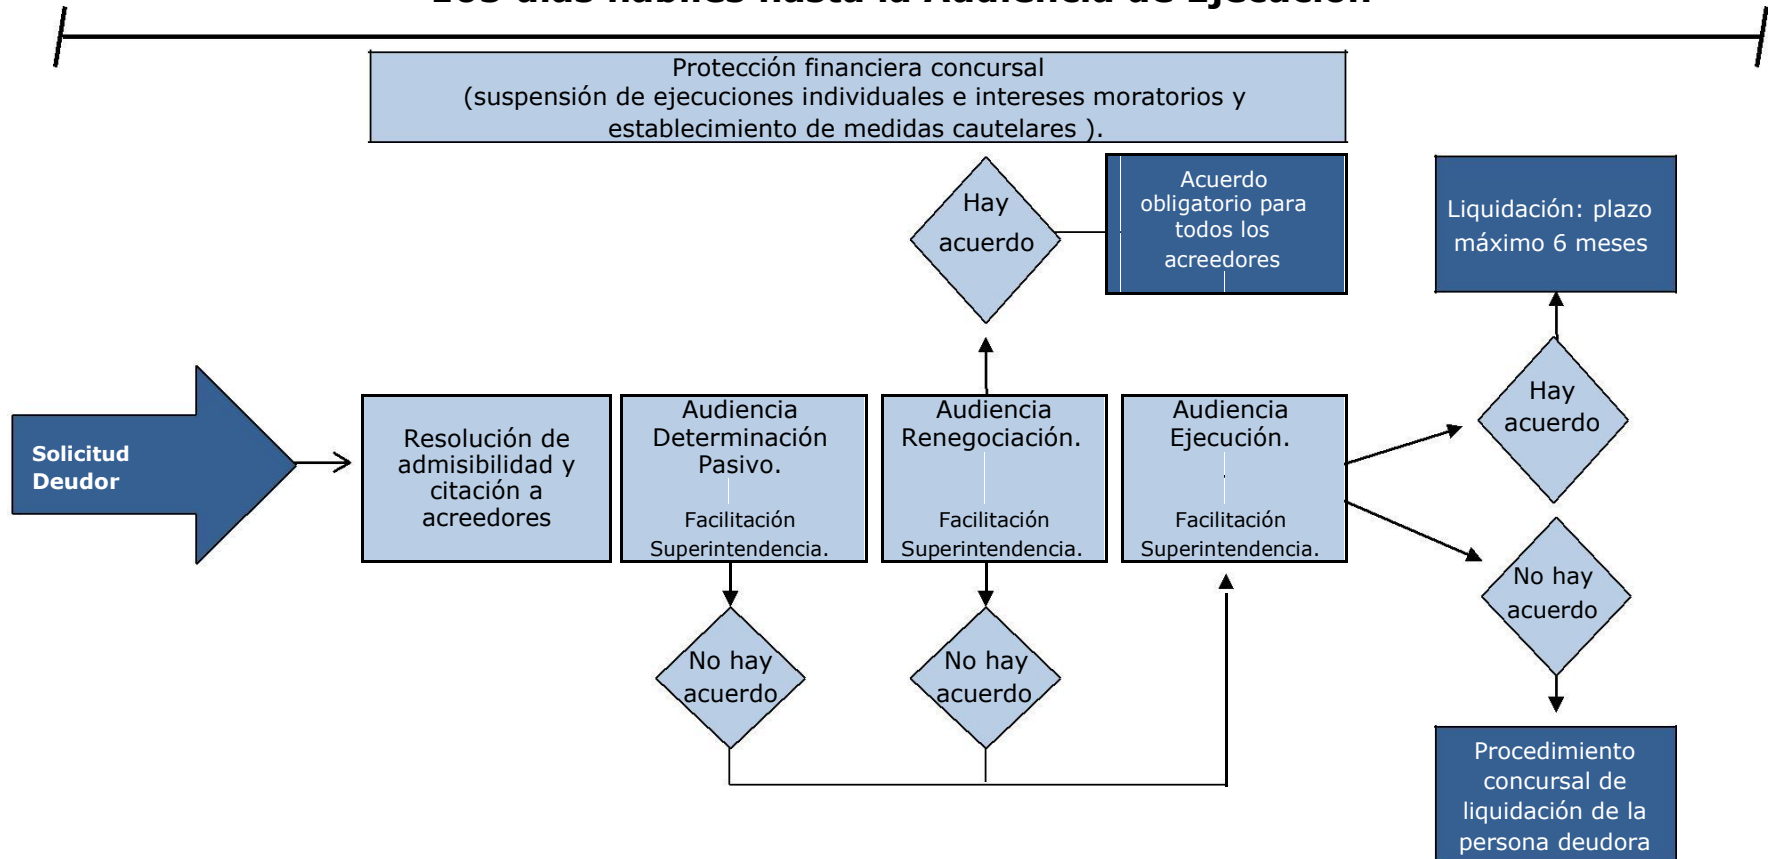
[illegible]

Protección financiera concursal
(suspensión de ejecuciones individuales e intereses moratorios y establecimiento de medidas cautelares ).

Hay acuerdo

Acuerdo obligatorio para todos los acreedores

Liquidación: plazo máximo 6 meses

Solicitud Deudor

Resolución de admisibilidad y citación a acreedores

Audiencia Determinación Pasivo.
Facilitación Superintendencia.

Audiencia Renegociación.
Facilitación Superintendencia.

Audiencia Ejecución.
Facilitación Superintendencia.

Hay acuerdo

No hay acuerdo

No hay acuerdo

No hay acuerdo

Procedimiento concursal de liquidación de la persona deudora